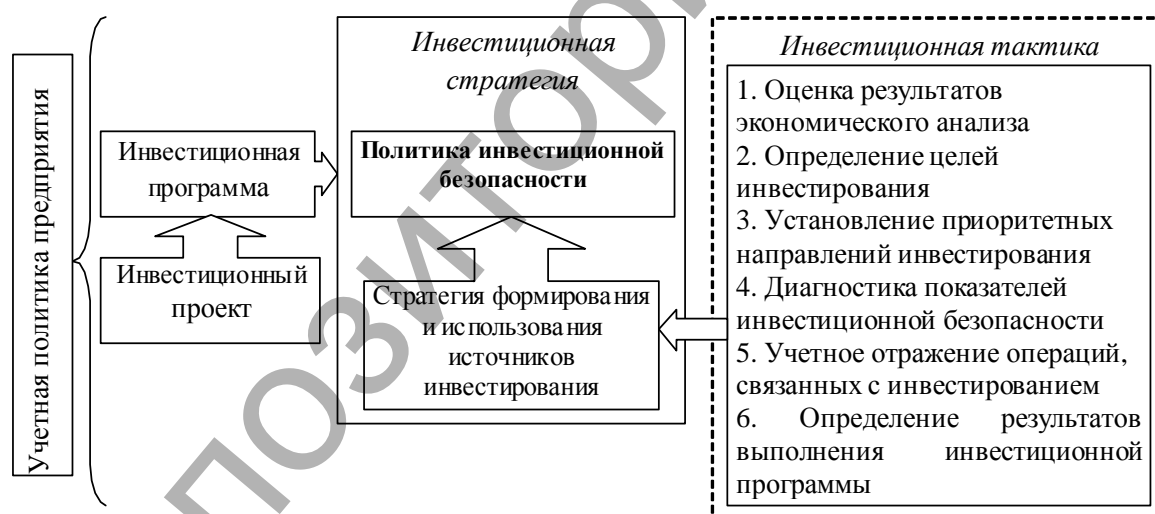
Учетная политика предприятия

Инвестиционная программа

Инвестиционный проект

Инвестиционная стратегия

**Политика инвестиционной безопасности**

Стратегия формирования и использования источников инвестирования

Инвестиционная тактика

1. Оценка результатов экономического анализа
2. Определение целей инвестирования
3. Установление приоритетных направлений инвестирования
4. Диагностика показателей инвестиционной безопасности
5. Учетное отражение операций, связанных с инвестированием
6. Определение результатов выполнения инвестиционной программы

ПОЗИТОРИЙ